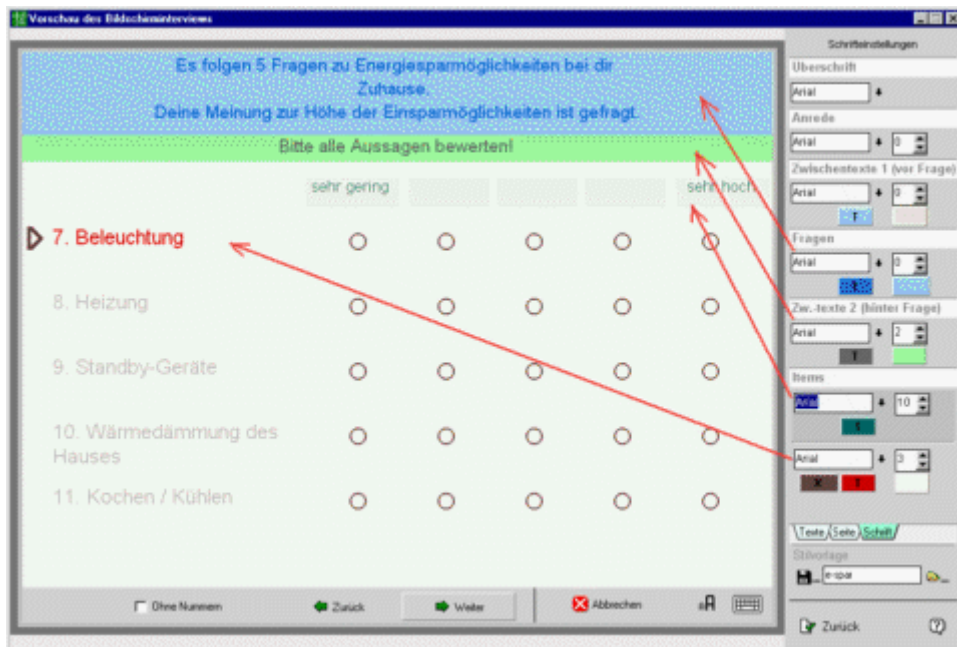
Vorschau des Bildschirminterviews

Es folgen 5 Fragen zu Energiesparmöglichkeiten bei dir Zuhause.
Deine Meinung zur Höhe der Einsparmöglichkeiten ist gefragt.

Bitte alle Aussagen bewerten!

sehr gering

sehr hoch

7. Beleuchtung

8. Heizung

9. Standby-Geräte

10. Wärmedämmung des Hauses

11. Kochen / Kühlen

Ohne Nummern

Zurück

Weiter

Abbrechen

Schrifteinstellungen

Überschrift

Arial

Anrede

Arial

0

Zwischentexte 1 (vor Frage)

Arial

0

F

Fragen

Arial

0

Zw.-texte 2 (hinter Frage)

Arial

2

T

Items

Arial

10

Arial

3

X

Y

Texte

Seite

Schrift

Stilvorlage

e-spar

Zurück